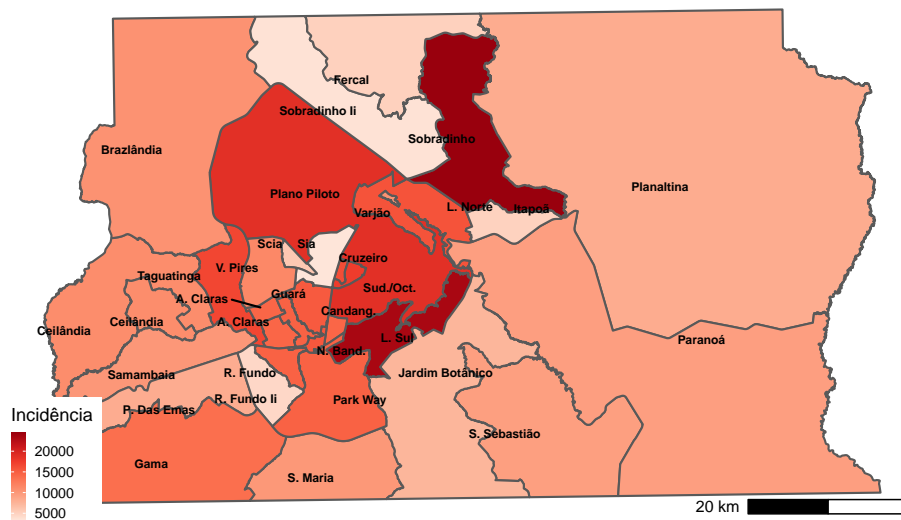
Fercal
Sobradinho Ii
Sobradinho
Brazlândia
Plano Piloto
Planaltina
Varjão
L. Norte
Itapoã
Scia
Sia
V. Pires
Cruzeiro
Taguatinga
A. Claras
Guará
Sud./Oct.
Ceilândia
Ceilândia
A. Claras
Candang.
L. Sul
Paranoá
N. Band.
Samambaia
R. Fundo
Jardim Botânico
P. Das Emas
R. Fundo Ii
Park Way
S. Sebastião
Gama
S. Maria
Incidência
20000
15000
10000
5000
20 km